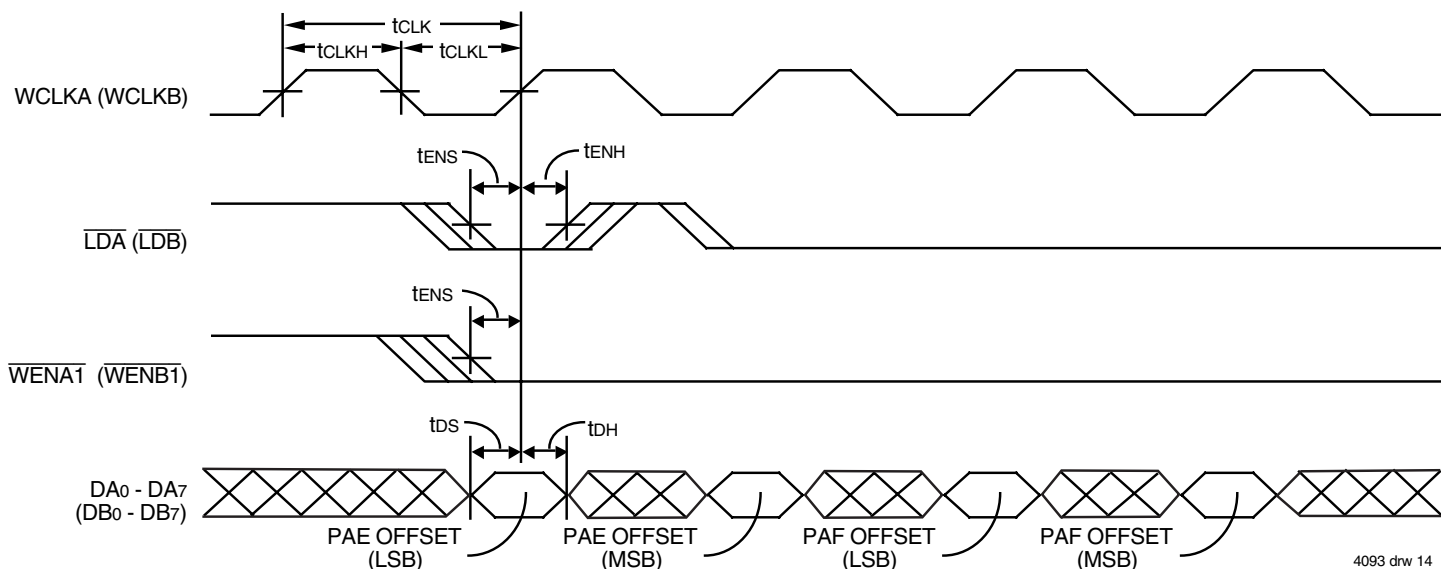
$t_{CLK}$
$t_{CLKH}$
$t_{CLKL}$
WCLKA (WCLKB)
$t_{ENS}$
$t_{ENH}$
$\overline{LDA}$ ($\overline{LDB}$)
$t_{ENS}$
$\overline{WENA1}$ ($\overline{WENB1}$)
$t_{DS}$
$t_{DH}$
$DA_0$ - $DA_7$
($DB_0$ - $DB_7$)
PAE OFFSET (LSB)
PAE OFFSET (MSB)
PAF OFFSET (LSB)
PAF OFFSET (MSB)
4093 drw 14